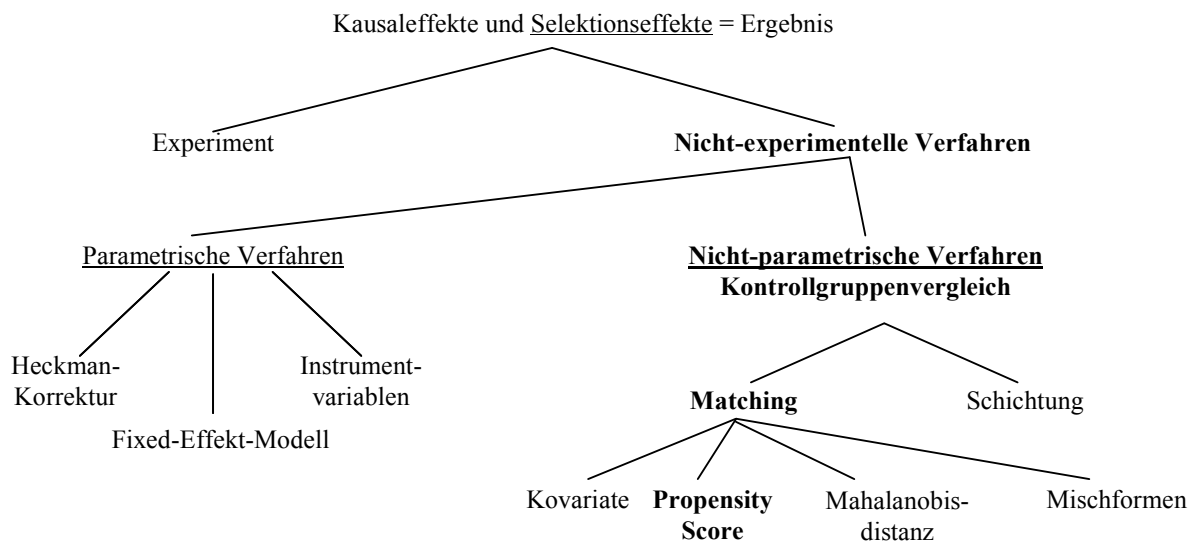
Kausaleffekte und Selektionseffekte = Ergebnis

Experiment

Nicht-experimentelle Verfahren

Parametrische Verfahren

Nicht-parametrische Verfahren
Kontrollgruppenvergleich

Heckman-Korrektur

Instrument-variablen

Fixed-Effekt-Modell

Matching

Schichtung

Kovariate

Propensity Score

Mahalanobis-distanz

Mischformen